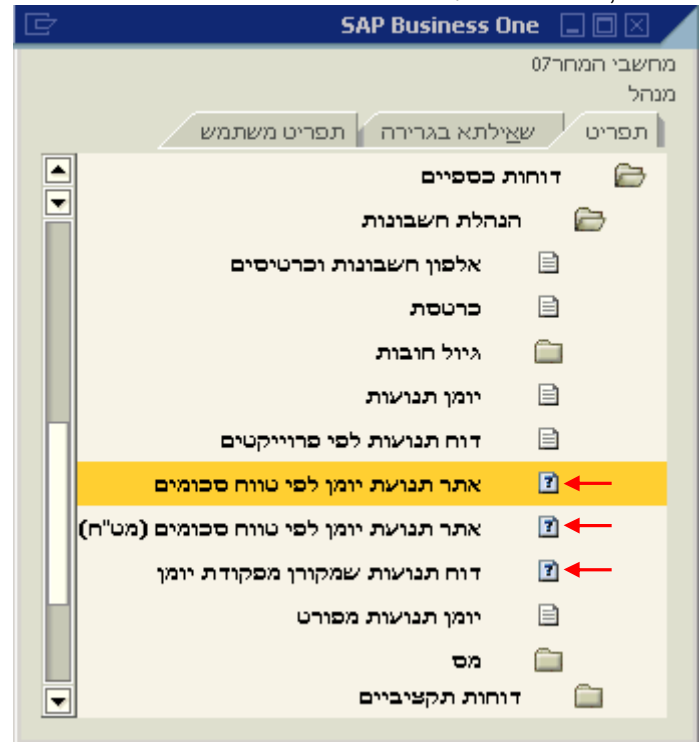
SAP Business One

מחשבי המחר07
מנהל

תפריט
שאילתא בגרירה
תפריט משתמש

דוחות כספיים
הנהלת חשבונות
אלפון חשבונות וכרטיסים
כרטסת
גיול חובות
יומן תנועות
דוח תנועות לפי פרוייקטים
אתר תנועת יומן לפי טווח סכומים
אתר תנועת יומן לפי טווח סכומים (מט"ח)
דוח תנועות שמקורן מפקודת יומן
יומן תנועות מפורט
מס
דוחות תקציביים